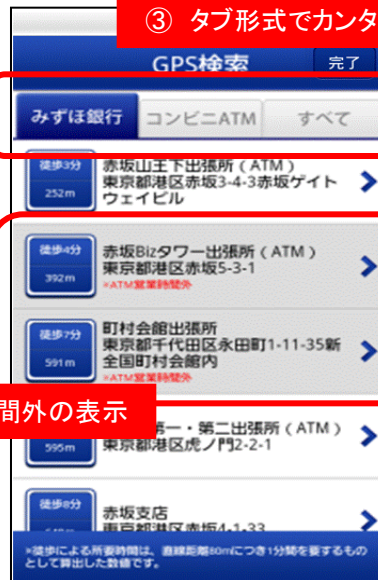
③ タブ形式でカンタ

GPS検索

完了

みずほ銀行

コンビニATM

すべて

徒歩3分

252m

赤坂山王下出張所（ATM）
東京都港区赤坂3-4-3赤坂ゲイト
ウェイビル

徒歩4分

392m

赤坂Bizタワー出張所（ATM）
東京都港区赤坂5-3-1
※ATM営業時間外

徒歩7分

591m

町村会館出張所
東京都千代田区永田町1-11-35新
全国町村会館内
※ATM営業時間外

間外の表示

595m

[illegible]第一・第二出張所（ATM）
東京都港区虎ノ門2-2-1

徒歩8分

赤坂支店
東京都港区赤坂4-1-33

※徒歩による所要時間は、直線距離80mにつき1分間を要するものとして算出した数値です。